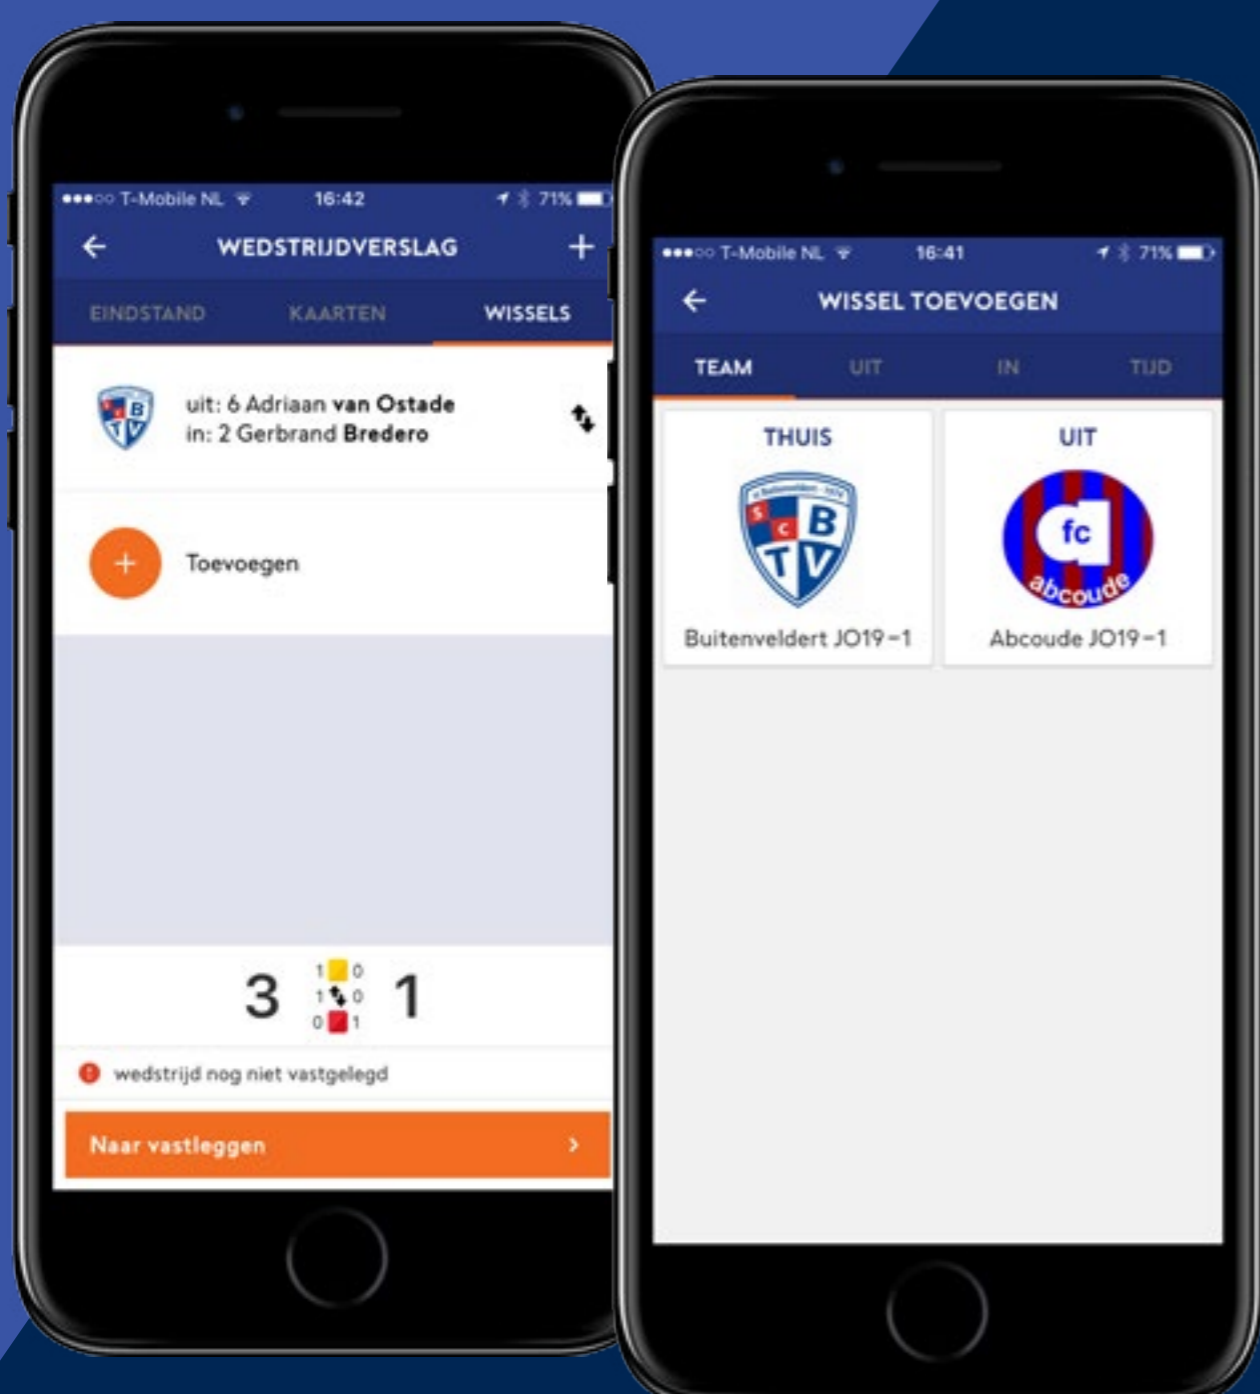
●●●○○ T-Mobile NL 16:42 71%

WEDSTRIJDVERSLAG

EINDSTAND KAARTEN WISSELS

uit: 6 Adriaan van Ostade
in: 2 Gerbrand Bredero

Toevoegen

3 1 0 1 0 0 1 1

wedstrijd nog niet vastgelegd

Naar vastleggen

●●●○○ T-Mobile NL 16:41 71%

WISSEL TOEVOEGEN

TEAM UIT IN TIJD

THUIS

S C B T V

Buitenveldert JO19-1

UIT

fc abcoude

Abcoude JO19-1